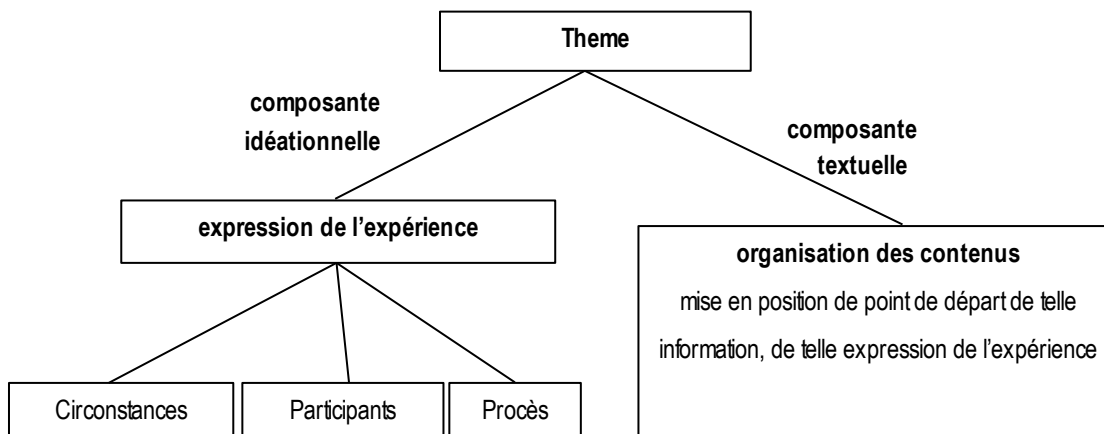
Theme

composante idéationnelle

composante textuelle

expression de l’expérience

organisation des contenus

mise en position de point de départ de telle information, de telle expression de l’expérience

Circonstances

Participants

Procès